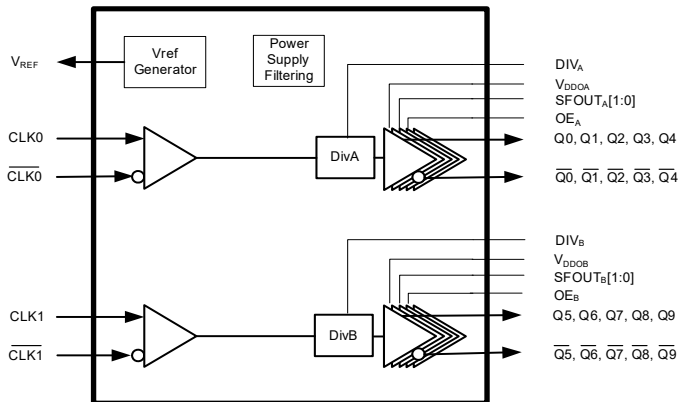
$V_{REF}$

Vref Generator

Power Supply Filtering

$DIV_A$

$V_{DDOA}$

$SFOUT_A[1:0]$

$OE_A$

CLK0

$\overline{CLK0}$

DivA

Q0, Q1, Q2, Q3, Q4

$\overline{Q0}$, $\overline{Q1}$, $\overline{Q2}$, $\overline{Q3}$, $\overline{Q4}$

$DIV_B$

$V_{DDOB}$

$SFOUT_B[1:0]$

$OE_B$

CLK1

$\overline{CLK1}$

DivB

Q5, Q6, Q7, Q8, Q9

$\overline{Q5}$, $\overline{Q6}$, $\overline{Q7}$, $\overline{Q8}$, $\overline{Q9}$